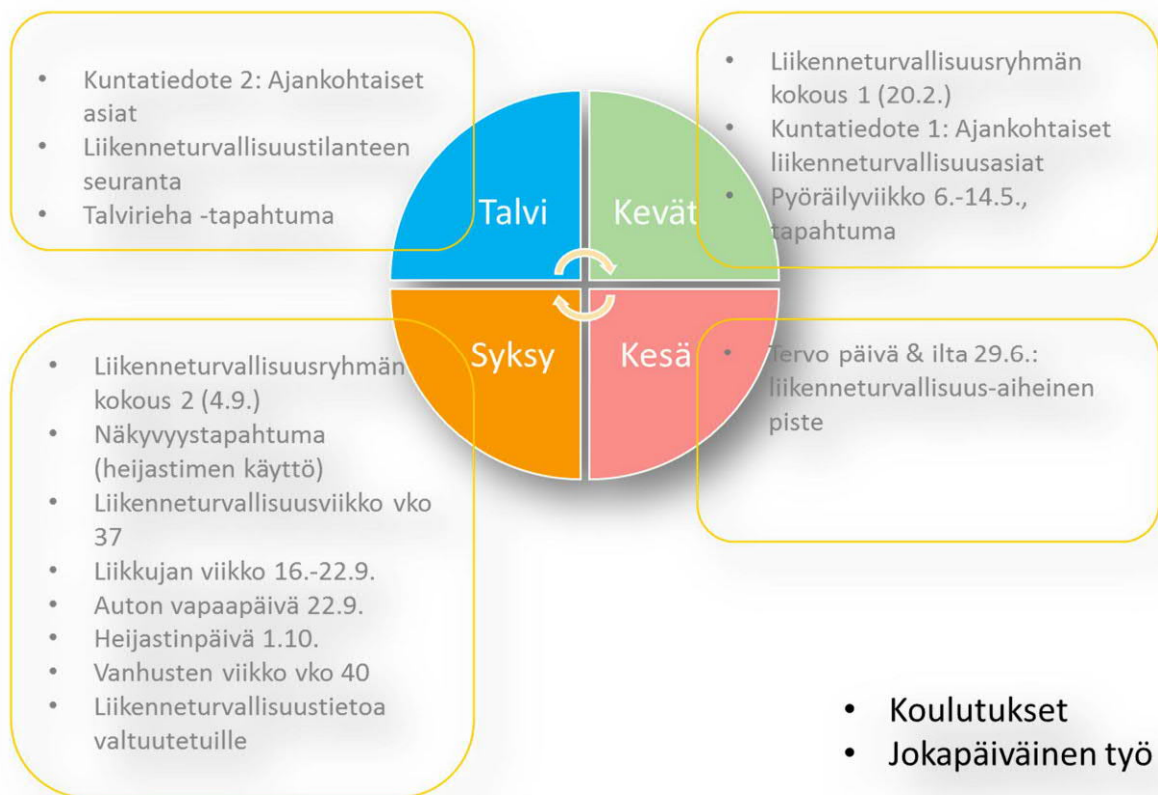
- Kuntatiedote 2: Ajankohtaiset asiat
- Liikenneturvallisuustilanteen seuranta
- Talvirieha -tapahtuma

Talvi

Kevät

- Liikenneturvallisuusryhmän kokous 1 (20.2.)
- Kuntatiedote 1: Ajankohtaiset liikenneturvallisuusasiat
- Pyöräilyviikko 6.-14.5., tapahtuma

Syksy

Kesä

- Liikenneturvallisuusryhmän kokous 2 (4.9.)
- Näkyvyystapahtuma (heijastimen käyttö)
- Liikenneturvallisuusviikko vko 37
- Liikkujan viikko 16.-22.9.
- Auton vapaapäivä 22.9.
- Heijastinpäivä 1.10.
- Vanhusten viikko vko 40
- Liikenneturvallisuustietoa valtuutetuille

- Tervo päivä & ilta 29.6.: liikenneturvallisuus-aiheinen piste

- Koulutukset
- Jokapäiväinen työ